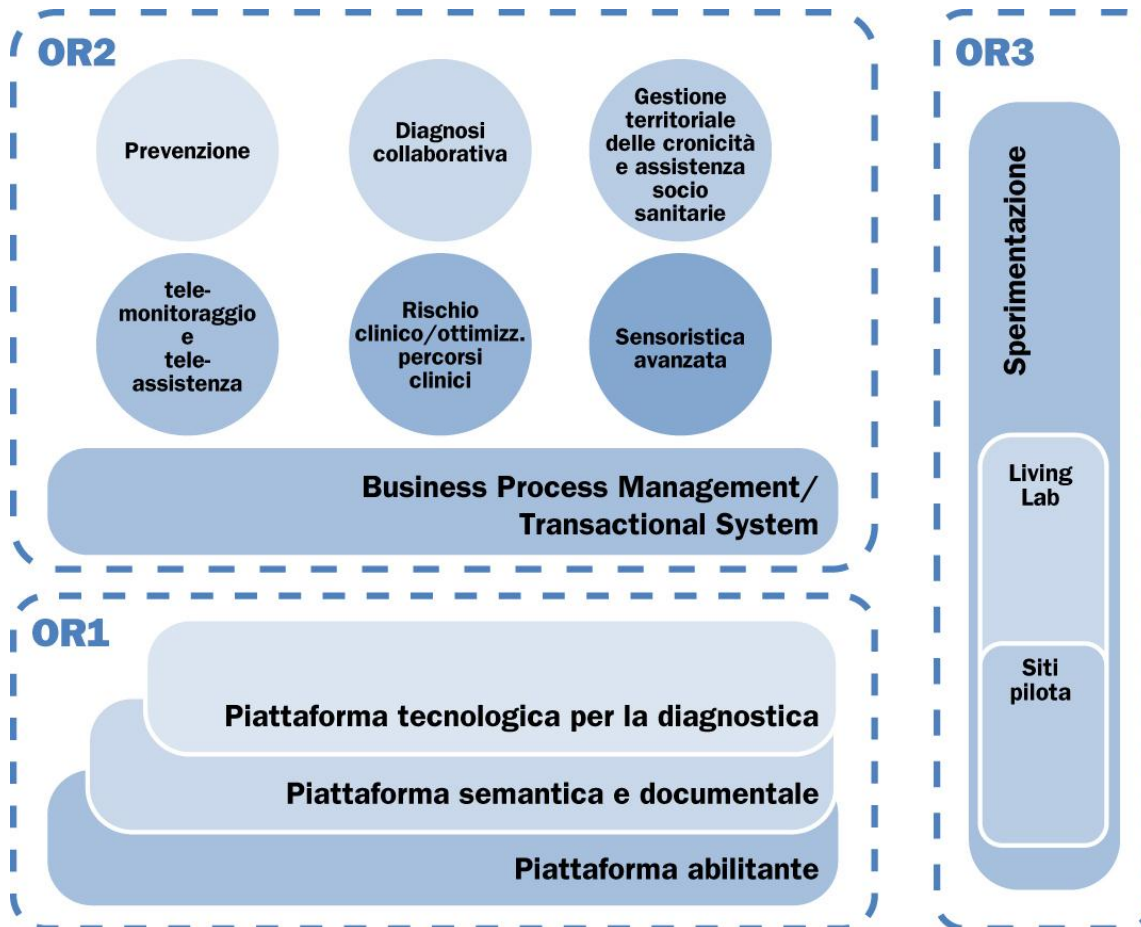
OR2

Prevenzione

Diagnosi collaborativa

Gestione territoriale delle cronicità e assistenza socio sanitarie

telemonitoraggio e teleassistenza

Rischio clinico/ottimizz. percorsi clinici

Sensoristica avanzata

Business Process Management/ Transactional System

OR1

Piattaforma tecnologica per la diagnostica

Piattaforma semantica e documentale

Piattaforma abilitante

OR3

Sperimentazione

Living Lab

Siti pilota